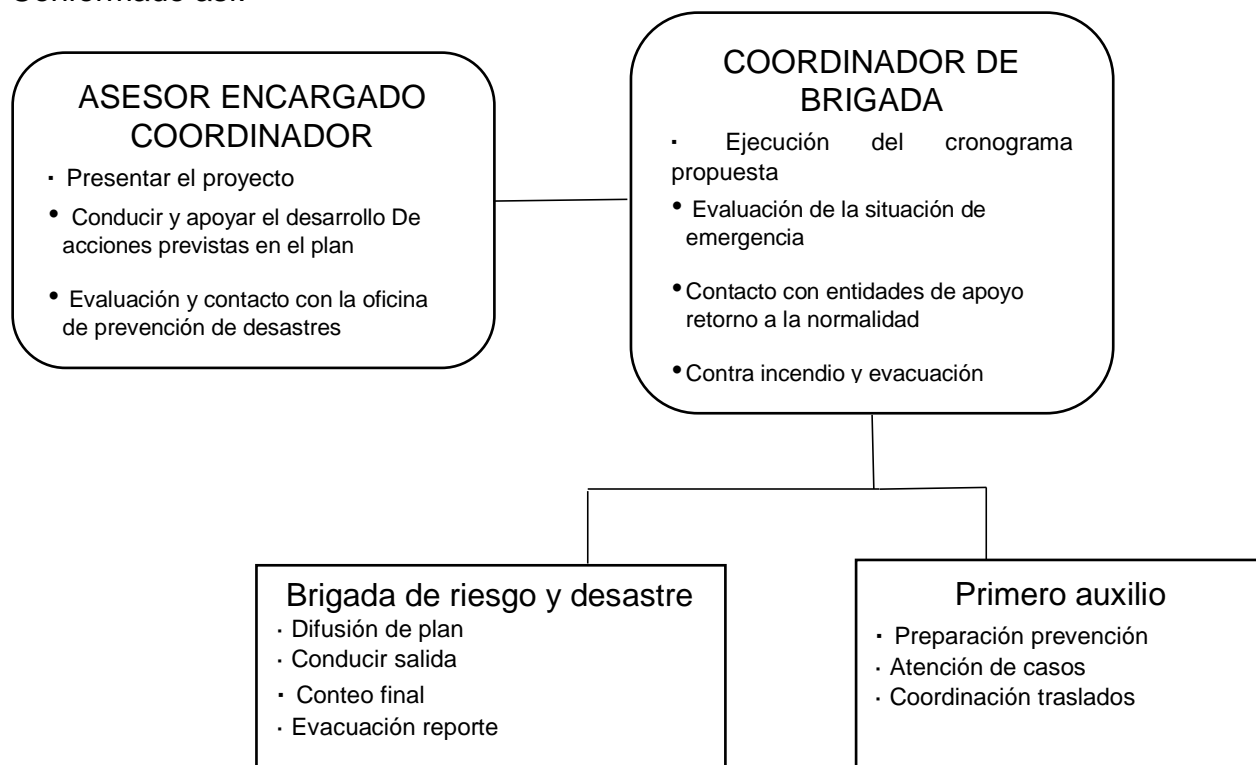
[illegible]

ASESOR ENCARGADO COORDINADOR

- Presentar el proyecto
- Conducir y apoyar el desarrollo De acciones previstas en el plan
- Evaluación y contacto con la oficina de prevención de desastres

COORDINADOR DE BRIGADA

- Ejecución del cronograma propuesta
- Evaluación de la situación de emergencia
- Contacto con entidades de apoyo retorno a la normalidad
- Contra incendio y evacuación

Brigada de riesgo y desastre

- Difusión de plan
- Conducir salida
- Conteo final
- Evacuación reporte

Primero auxilio

- Preparación prevención
- Atención de casos
- Coordinación traslados